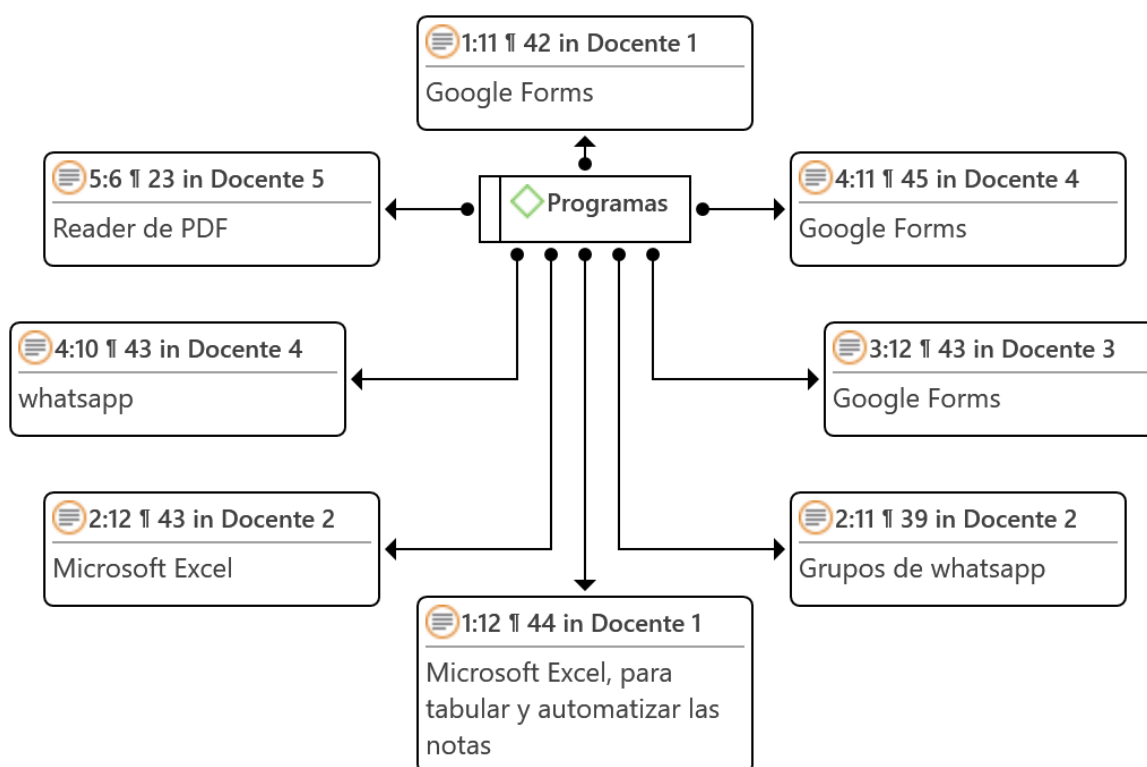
1:11 ¶ 42 in Docente 1
Google Forms

5:6 ¶ 23 in Docente 5
Reader de PDF

Programas

4:11 ¶ 45 in Docente 4
Google Forms

4:10 ¶ 43 in Docente 4
whatsapp

3:12 ¶ 43 in Docente 3
Google Forms

2:12 ¶ 43 in Docente 2
Microsoft Excel

2:11 ¶ 39 in Docente 2
Grupos de whatsapp

1:12 ¶ 44 in Docente 1
Microsoft Excel, para tabular y automatizar las notas